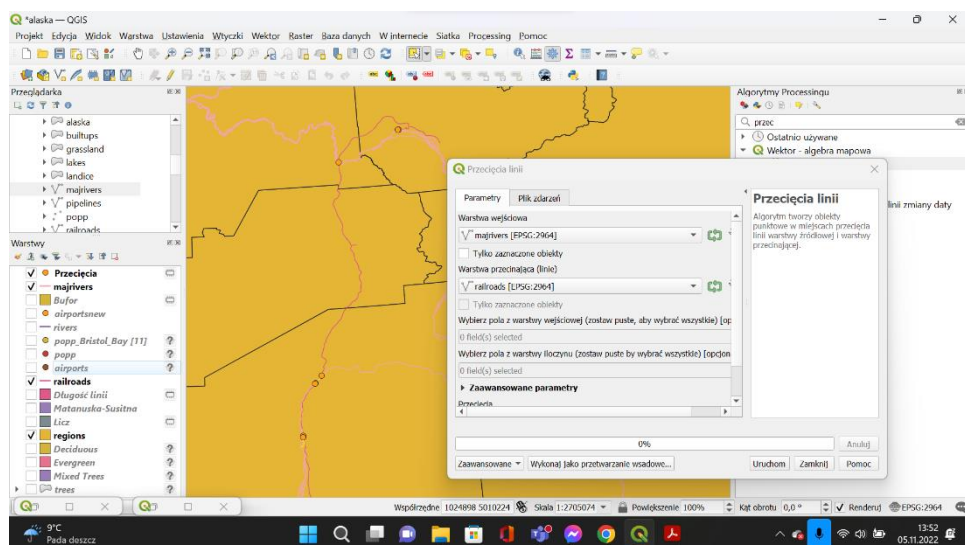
*alaska — QGIS

Projekt Edycja Widok Warstwa Ustawienia Wtyczki Wektor Raster Baza danych W internecie Siatka Processing Pomoc

Przeglądarka

alaska
builtups
grassland
lakes
landice
majrivers
pipelines
popp
railroads

Warstwy

Przecięcia
majrivers
Bufor
airportsnew
rivers
popp_Bristol_Bay [11]
popp
airports
railroads
Długość linii
Matanuska-Susitna
Licz
regions
Deciduous
Evergreen
Mixed Trees
trees

Przecięcia linii

Parametry | Plik zdarzeń

Warstwa wejściowa
majrivers [EPSG:2964]
Tylko zaznaczone obiekty
Warstwa przecinająca (linie)
railroads [EPSG:2964]
Tylko zaznaczone obiekty
Wybierz pola z warstwy wejściowej (zostaw puste, aby wybrać wszystkie) [op
0 field(s) selected
Wybierz pola z warstwy iloczynu (zostaw puste by wybrać wszystkie) [opcjon
0 field(s) selected
▸ Zaawansowane parametry
Przecięcia

Przecięcia linii
Algorytm tworzy obiekty punktowe w miejscach przecięcia linii warstwy źródłowej i warstwy przecinającej.

0%
Anuluj

Zaawansowane ▾ | Wykonaj jako przetwarzanie wsadowe... | Uruchom | Zamknij | Pomoc

Algorytmy Processingu
przec
Ostatnio używane
Wektor - algebra mapowa
linii zmiany daty

Współrzędne 1024898 5010224 | Skala 1:2705074 | Powiększenie 100% | Kąt obrotu 0,0 ° | Renderuj | EPSG:2964

9°C
Pada deszcz

13:52
05.11.2022